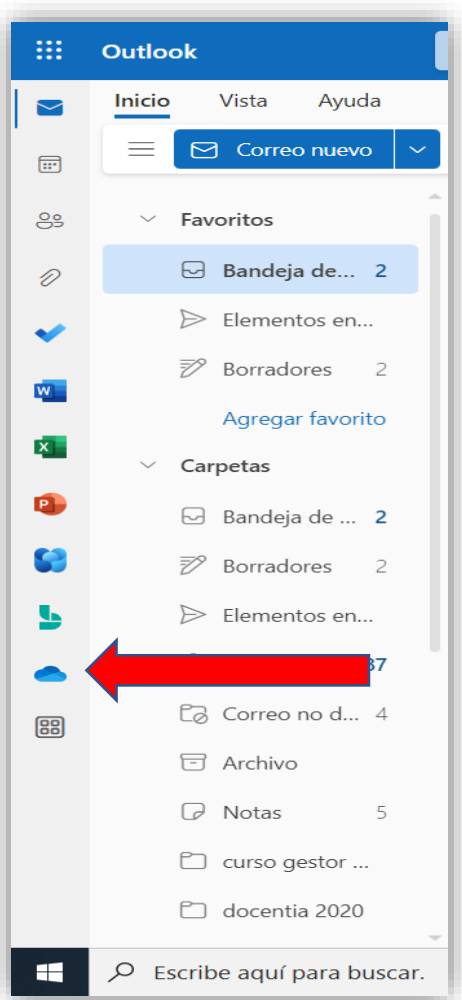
Outlook

Inicio Vista Ayuda

Correo nuevo

Favoritos

Bandeja de... 2

Elementos en...

Borradores 2

Agregar favorito

Carpetas

Bandeja de ... 2

Borradores 2

Elementos en...

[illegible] 37

Correo no d... 4

Archivo

Notas 5

curso gestor ...

docentia 2020

Escribe aquí para buscar.